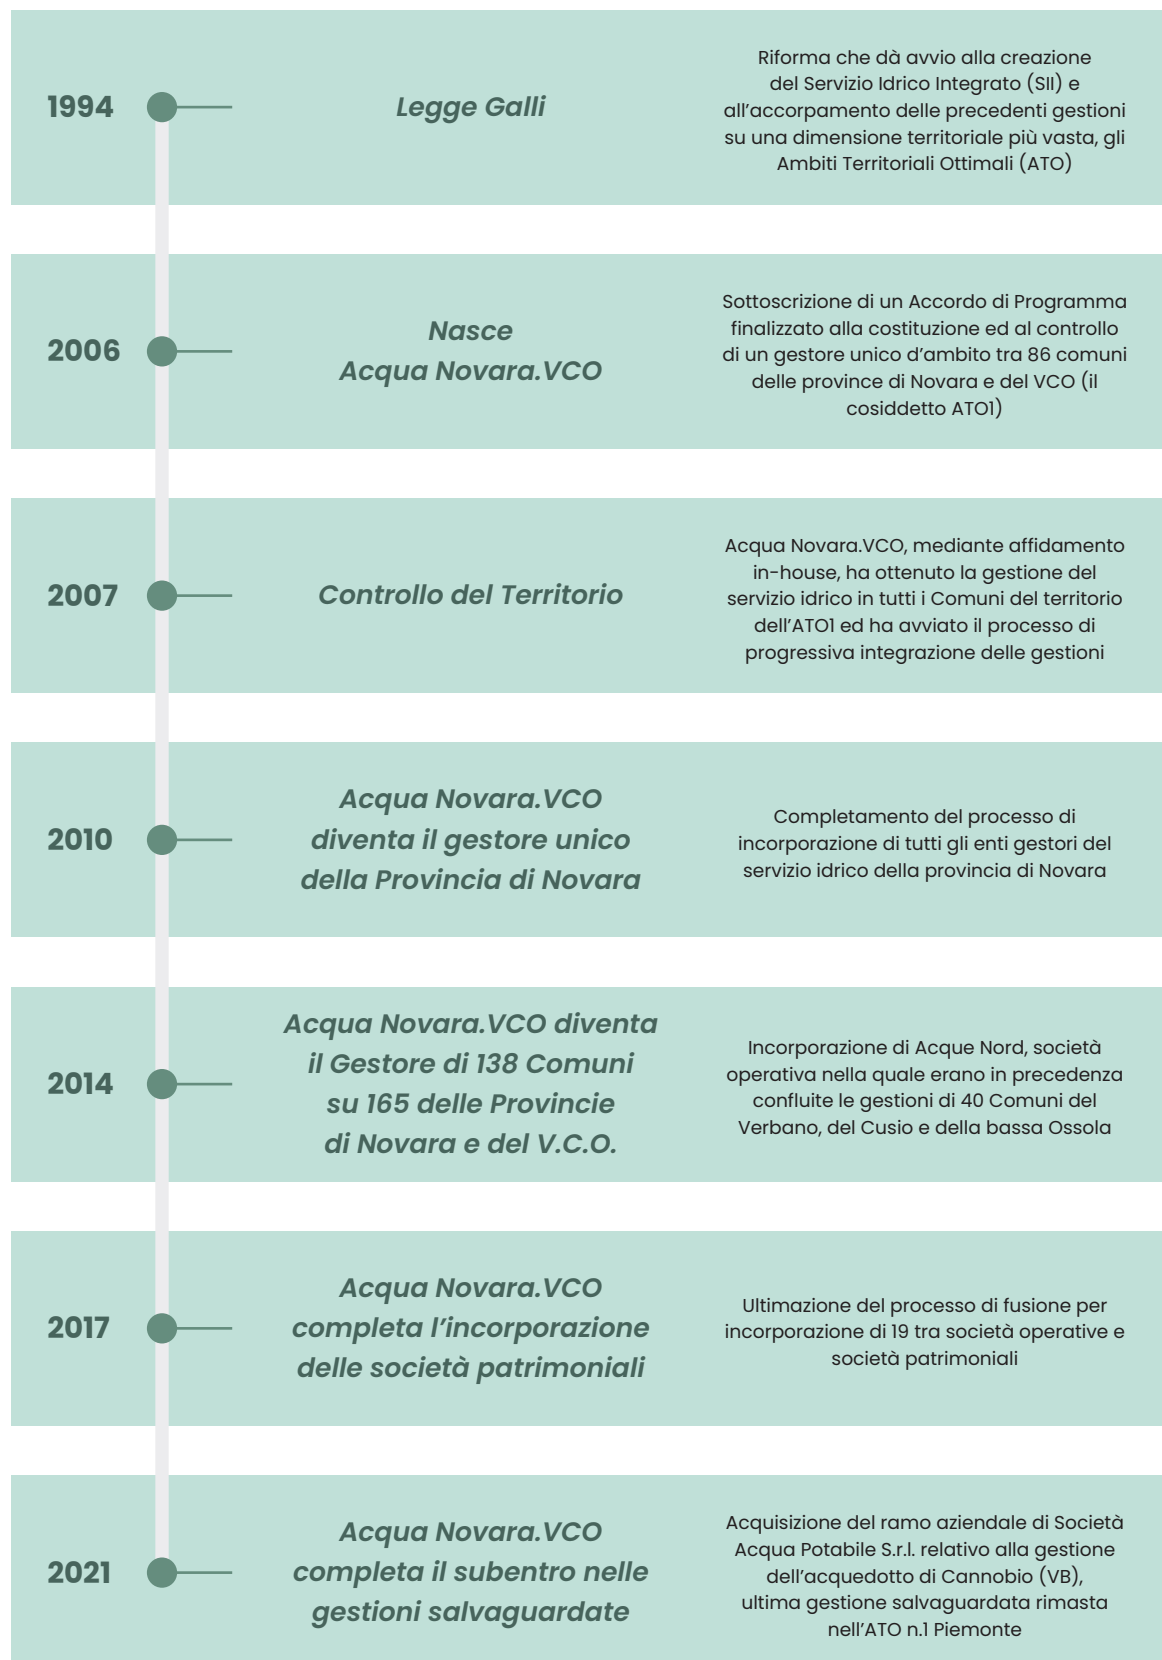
1994

Legge Galli

Riforma che dà avvio alla creazione del Servizio Idrico Integrato (SII) e all'accorpamento delle precedenti gestioni su una dimensione territoriale più vasta, gli Ambiti Territoriali Ottimali (ATO)

2006

Nasce Acqua Novara.VCO

Sottoscrizione di un Accordo di Programma finalizzato alla costituzione ed al controllo di un gestore unico d'ambito tra 86 comuni delle province di Novara e del VCO (il cosiddetto ATO1)

2007

Controllo del Territorio

Acqua Novara.VCO, mediante affidamento in-house, ha ottenuto la gestione del servizio idrico in tutti i Comuni del territorio dell'ATO1 ed ha avviato il processo di progressiva integrazione delle gestioni

2010

Acqua Novara.VCO diventa il gestore unico della Provincia di Novara

Completamento del processo di incorporazione di tutti gli enti gestori del servizio idrico della provincia di Novara

2014

Acqua Novara.VCO diventa il Gestore di 138 Comuni su 165 delle Provincie di Novara e del V.C.O.

Incorporazione di Acque Nord, società operativa nella quale erano in precedenza confluite le gestioni di 40 Comuni del Verbano, del Cusio e della bassa Ossola

2017

Acqua Novara.VCO completa l'incorporazione delle società patrimoniali

Ultimazione del processo di fusione per incorporazione di 19 tra società operative e società patrimoniali

2021

Acqua Novara.VCO completa il subentro nelle gestioni salvaguardate

Acquisizione del ramo aziendale di Società Acqua Potabile S.r.l. relativo alla gestione dell'acquedotto di Cannobio (VB), ultima gestione salvaguardata rimasta nell'ATO n.1 Piemonte